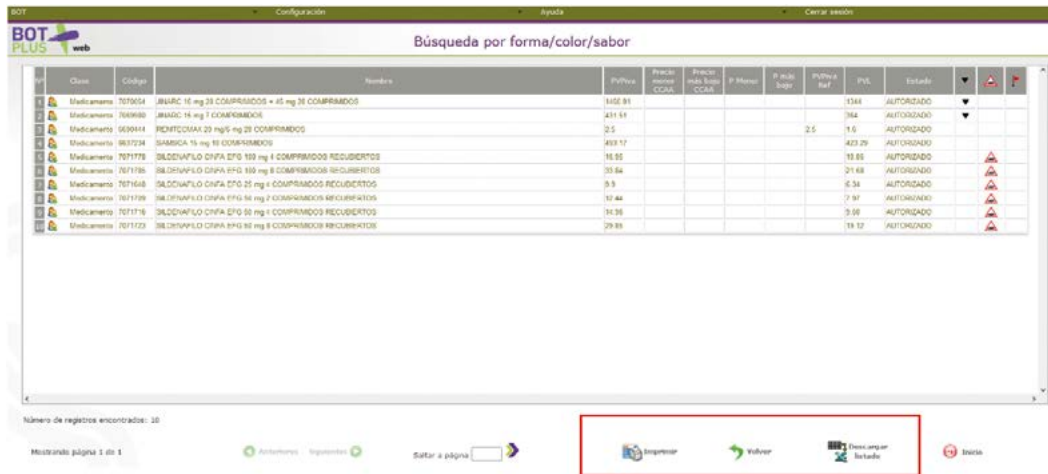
BOT Configuración Ayuda Cerrar sesión

BOT PLUS web

Búsqueda por forma/color/sabor

| Nº | | Clase | Código | Nombre | PVPiva | Precio menor CCAA | Precio más bajo CCAA | P Menor | P más bajo | PVPiva Ref | PVL | Estado | | | |
|---|---|---|---|---|---|---|---|---|---|---|---|---|---|---|---|
| 1 | | Medicamento | 7070054 | JINARC 15 mg 28 COMPRIMIDOS + 45 mg 28 COMPRIMIDOS | 1466.91 | | | | | | 1344 | AUTORIZADO | ♥ | | |
| 2 | | Medicamento | 7069680 | JINARC 15 mg 7 COMPRIMIDOS | 431.51 | | | | | | 364 | AUTORIZADO | ♥ | | |
| 3 | | Medicamento | 6690414 | REMITCOMAX 20 mg/5 mg 28 COMPRIMIDOS | 2.5 | | | | | 2.5 | 1.6 | AUTORIZADO | | | |
| 4 | | Medicamento | 6637234 | SAMSCA 15 mg 10 COMPRIMIDOS | 469.17 | | | | | | 423.29 | AUTORIZADO | | | |
| 5 | | Medicamento | 7071778 | SILDENAFILO CINFA EFG 100 mg 4 COMPRIMIDOS RECUBIERTOS | 16.55 | | | | | | 10.60 | AUTORIZADO | | | |
| 6 | | Medicamento | 7071785 | SILDENAFILO CINFA EFG 100 mg 8 COMPRIMIDOS RECUBIERTOS | 33.64 | | | | | | 21.68 | AUTORIZADO | | | |
| 7 | | Medicamento | 7071648 | SILDENAFILO CINFA EFG 25 mg 4 COMPRIMIDOS RECUBIERTOS | 9.9 | | | | | | 6.34 | AUTORIZADO | | | |
| 8 | | Medicamento | 7071709 | SILDENAFILO CINFA EFG 50 mg 2 COMPRIMIDOS RECUBIERTOS | 12.44 | | | | | | 7.97 | AUTORIZADO | | | |
| 9 | | Medicamento | 7071716 | SILDENAFILO CINFA EFG 50 mg 4 COMPRIMIDOS RECUBIERTOS | 14.96 | | | | | | 9.58 | AUTORIZADO | | | |
| 10 | | Medicamento | 7071723 | SILDENAFILO CINFA EFG 50 mg 8 COMPRIMIDOS RECUBIERTOS | 29.85 | | | | | | 19.12 | AUTORIZADO | | | |

Número de registros encontrados: 10

Mostrando página 1 de 1

Anteriores Siguientes

Saltar a página

Imprimir Volver Descargar listado Inicio